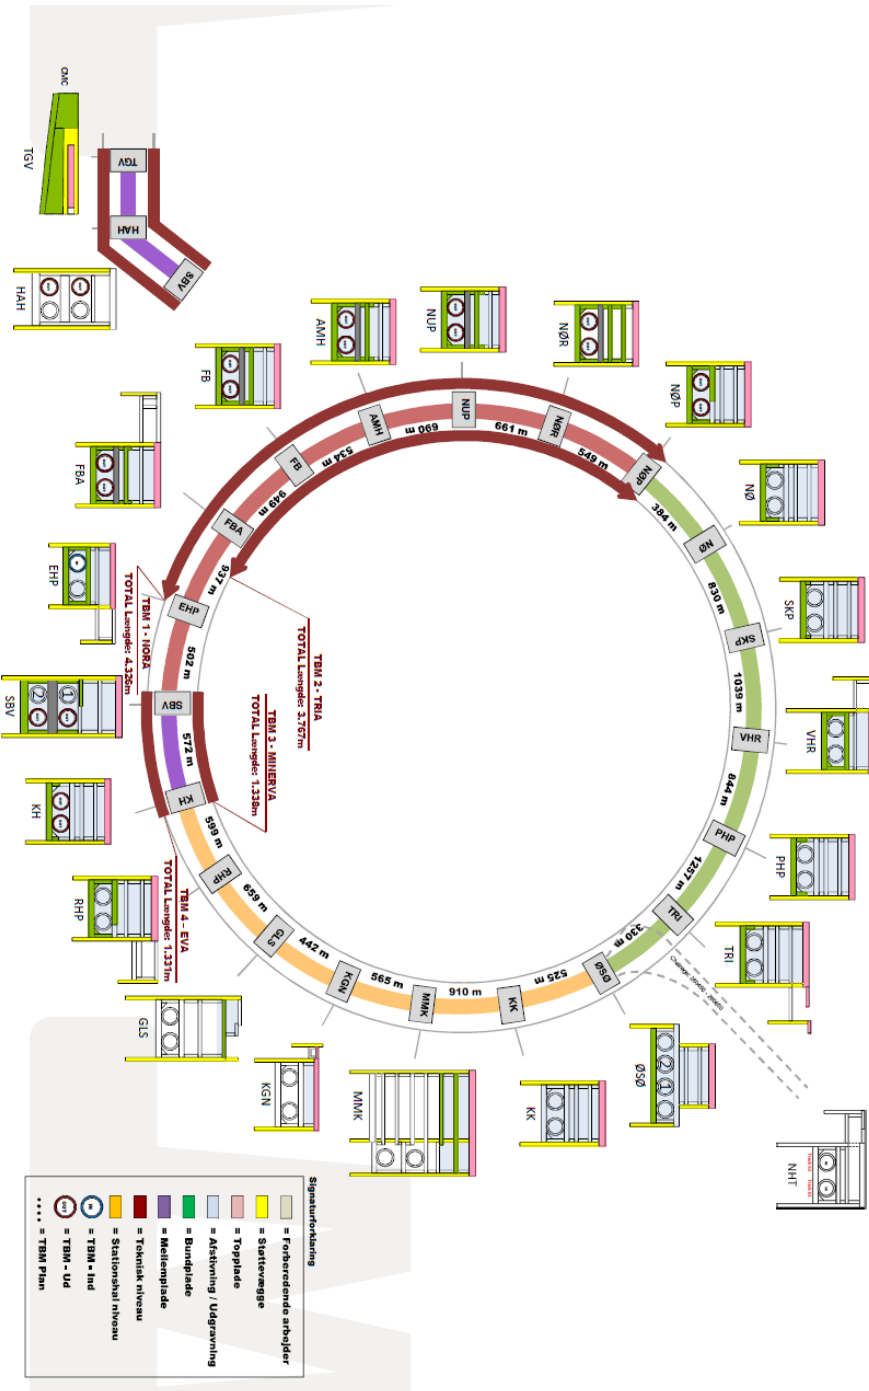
CMC
TGV
TGV
HAH
SBV
HAH
AMH
NUP
NØR
NØP
NØ
SKP
VHR
PHP
TRI
NHT
ØSØ
KK
MMK
KGN
GLS
RHP
KH
SBV
EHP
FBA
FB

AMH
NUP
NØR
NØP
ØN
SKP
VHR
PHP
TRI
ØSØ
KK
MMK
KGN
GLS
RHP
KH
SBV
EHP
FBA
FB

690 m
661 m
549 m
384 m
830 m
1039 m
844 m
1257 m
330 m
525 m
910 m
565 m
442 m
659 m
599 m
572 m
502 m
937 m
949 m
534 m

TBM 1 - NORA
TOTAL Længde: 4.326m
TBM 2 - TRIA
TOTAL Længde: 3.767m
TBM 3 - MINERVA
TOTAL Længde: 1.338m
TBM 4 - EVA
TOTAL Længde: 1.331m

Signaturforklaring
= Forberedende arbejder
= Støttevægge
= Topplade
= Afstivning / Udgravning
= Bundplade
= Mellemplade
= Teknisk niveau
= Stationshal niveau
= TBM - Ind
= TBM - Ud
= TBM Plan